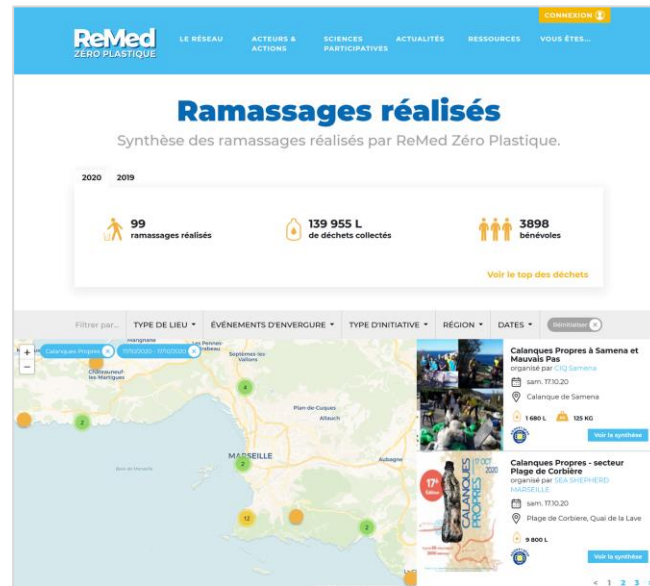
CONNEXION

ReMed
ZÉRO PLASTIQUE

LE RÉSEAU
ACTEURS & ACTIONS
SCIENCES PARTICIPATIVES
ACTUALITÉS
RESSOURCES
VOUS ÊTES...

Ramassages réalisés

Synthèse des ramassages réalisés par ReMed Zéro Plastique.

2020 2019

99
ramassages réalisés

139 955 L
de déchets collectés

3898
bénévoles

Voir le top des déchets

Filtrer par... TYPE DE LIEU ▾ ÉVÉNEMENTS D'ENVERGURE ▾ TYPE D'INITIATIVE ▾ RÉGION ▾ DATES ▾ Réinitialiser

+
−
Calanques Propres
17/10/2020 - 17/10/2020

Marignane
Les Pennes-Mirabeau
Septèmes-les-Vallons
Châteauneuf-les-Martigues
Plan-de-Cuques
Allauch
MARSEILLE
Aubagne
Bois de Marseille

4
2
2
12
2

Calanques Propres à Samena et Mauvais Pas
organisé par CIQ Samena
sam. 17.10.20
Calanque de Samena
1 680 L
125 KG
Voir la synthèse

Calanques Propres - secteur Plage de Corbière
organisé par SEA SHEPHERD MARSEILLE
sam. 17.10.20
Plage de Corbiere, Quai de la Lave
9 800 L
Voir la synthèse

17e édition
17 OCT 2020
CALANQUES PROPRES

< 1 2 3